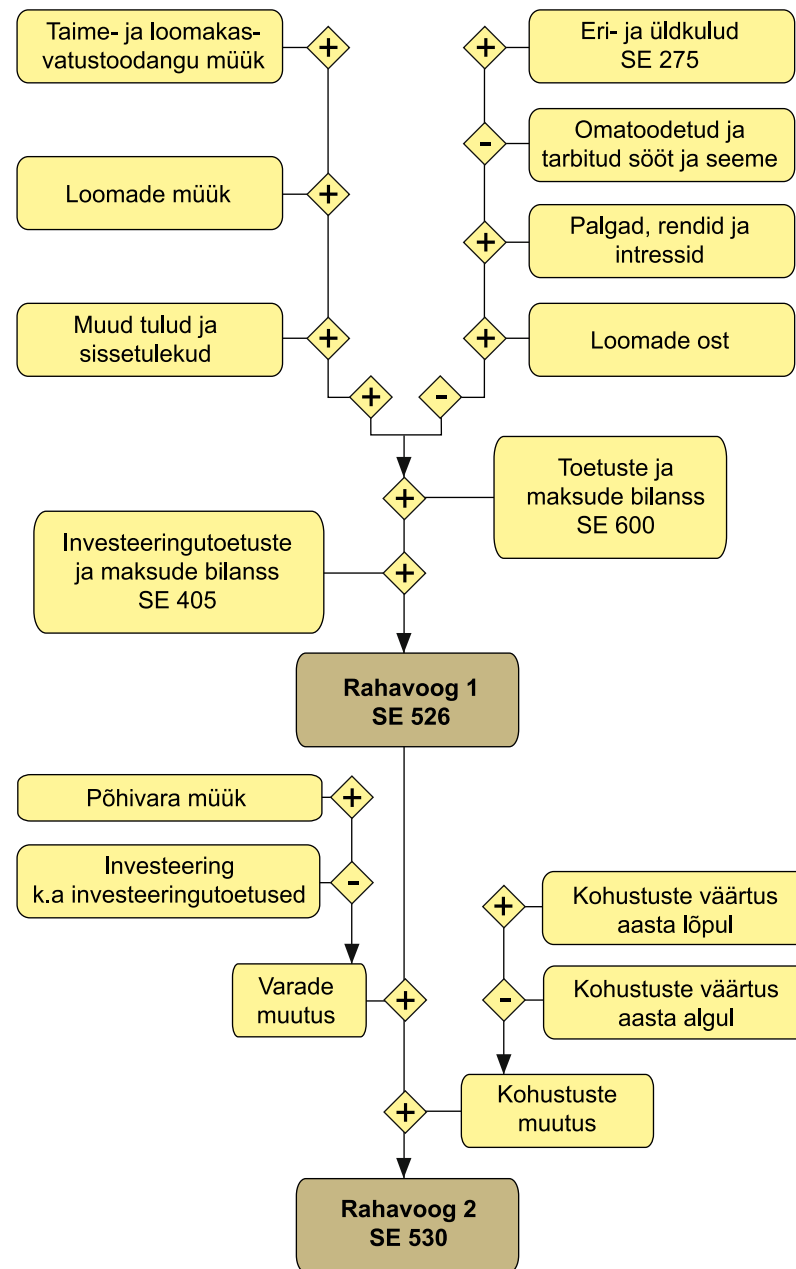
Taime- ja loomakasvatustoodangu müük
+

Eri- ja üldkulud
SE 275
+

Omatoodetud ja tarbitud sööt ja seeme
-

Loomade müük
+

Palgad, rendid ja intressid
+

Muud tulud ja sissetulekud
+

Loomade ost
+

+
-

Toetuste ja maksude bilanss
SE 600
+

Investeeringutoetuste ja maksude bilanss
SE 405
+

Rahavoog 1
SE 526

Põhivara müük
+

Investeering
k.a investeeringutoetused
-

Kohustuste väärtus aasta lõpul
+

Kohustuste väärtus aasta algul
-

Varade muutus
+

Kohustuste muutus
+

Rahavoog 2
SE 530